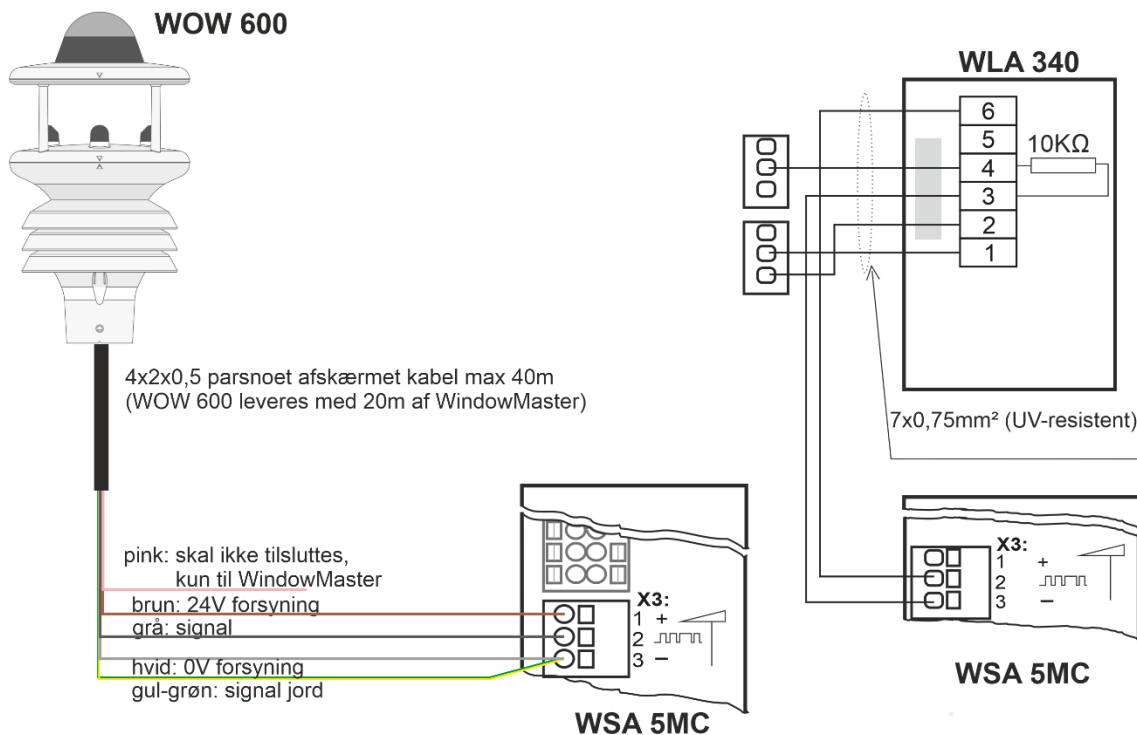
WOW 600

WLA 340

6
5
4
3
2
1

10KΩ

4x2x0,5 parsnoet afskærmet kabel max 40m (WOW 600 leveres med 20m af WindowMaster)

7x0,75mm² (UV-resistent)

pink: skal ikke tilsluttes, kun til WindowMaster
brun: 24V forsyning
grå: signal
hvid: 0V forsyning
gul-grøn: signal jord

X3:
1 +
2
3 –

WSA 5MC

X3:
1 +
2
3 –

WSA 5MC